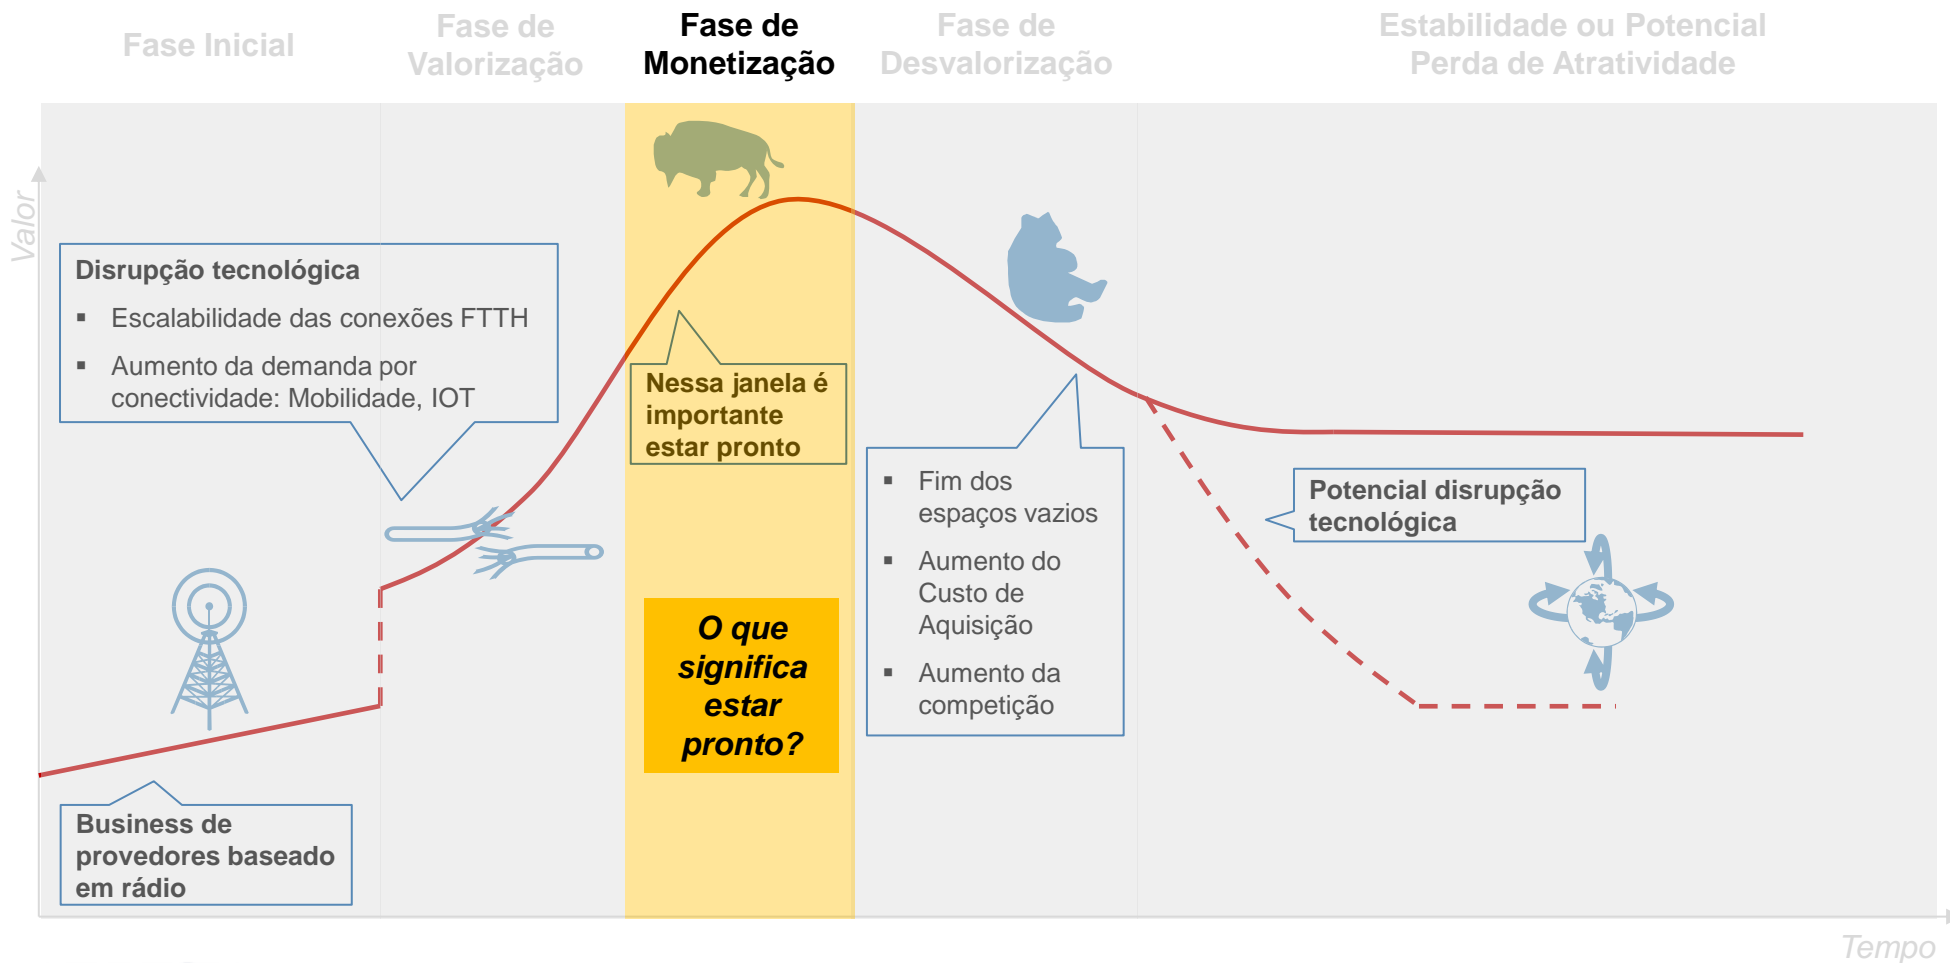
Fase Inicial

Fase de Valorização

Fase de Monetização

Fase de Desvalorização

Estabilidade ou Potencial Perda de Atratividade

Valor

Disrupção tecnológica

▪ Escalabilidade das conexões FTTH

▪ Aumento da demanda por conectividade: Mobilidade, IOT

Nessa janela é importante estar pronto

O que significa estar pronto?

▪ Fim dos espaços vazios

▪ Aumento do Custo de Aquisição

▪ Aumento da competição

Potencial disrupção tecnológica

Business de provedores baseado em rádio

Tempo